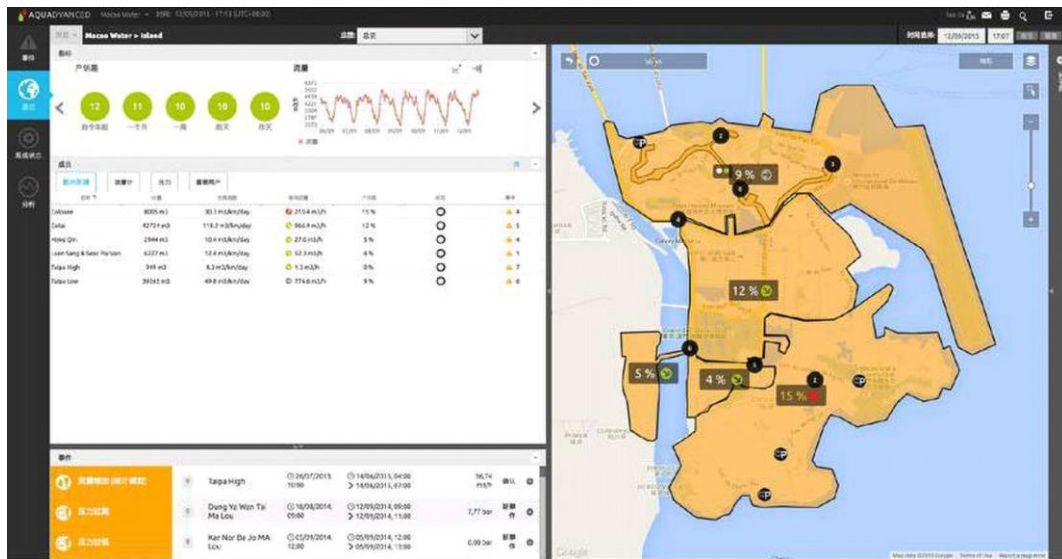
AQUADVANCED Macao Water 12/09/2013 - 17:13 (UTC+08:00)

事件
概况
系统状态
分析

Macao Water > Island
区域 晨安

概况
户供量
流量

12 今日年初
11 一个月
10 一周
10 前天
10 昨天

成员
单元

| 名称 | 分量 | | | 户供量 | | |
|---|---|---|---|---|---|---|
| Coloane | 8005 m3 | 30.1 m3/km/day | 21.4 m3/h | 15 % | | 4 |
| Taipa | 4273 m3 | 118.2 m3/km/day | 566.4 m3/h | 12 % | | 5 |
| Hoeg Qin | 2944 m3 | 10.4 m3/km/day | 27.0 m3/h | 5 % | | 4 |
| Lam Sang & Seac Pai Van | 6227 m3 | 12.4 m3/km/day | 52.3 m3/h | 4 % | | 1 |
| Taipa High | 349 m3 | 8.3 m3/km/day | 1.2 m3/h | 0 % | | 7 |
| Taipa Low | 39161 m3 | 49.8 m3/km/day | 774.6 m3/h | 9 % | | 6 |

事件

| | Taipa High | 26/07/2013 10:00 | 14/06/2013, 04:00 > 14/06/2013, 07:00 | 56.74 m3/h | 确认 |
|---|---|---|---|---|---|
| 压力故障 | Dung Yz Won Tai Ma Lou | 18/09/2014, 09:00 | 12/09/2013, 09:00 > 12/09/2013, 11:00 | 2.77 bar | |
| 压力故障 | Kar Nor Da Jo MA Lou | 05/09/2014, 12:00 | 05/09/2013, 12:00 > 05/09/2013, 12:00 | 0.00 bar | |

时间选择 12/09/2013 17:07

9 % 12 % 5 % 4 % 15 %
Google